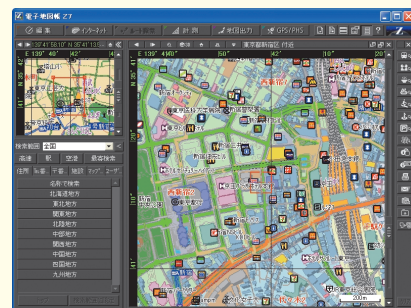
電子地図帳 Z7

編集 インターネット 計測 印刷出力 GPS/PHS

E 139° 41' 60" 東京都新宿区 付近

検索範囲 全国

高速 駅 空港 最寄検索

住所 施設 郵便 電話 マップ ユーザ

名称で検索
北海道地方
東北地方
関東地方
北陸地方
中部地方
関西地方
中国地方
四国地方
九州地方

西新宿

西新宿

200m